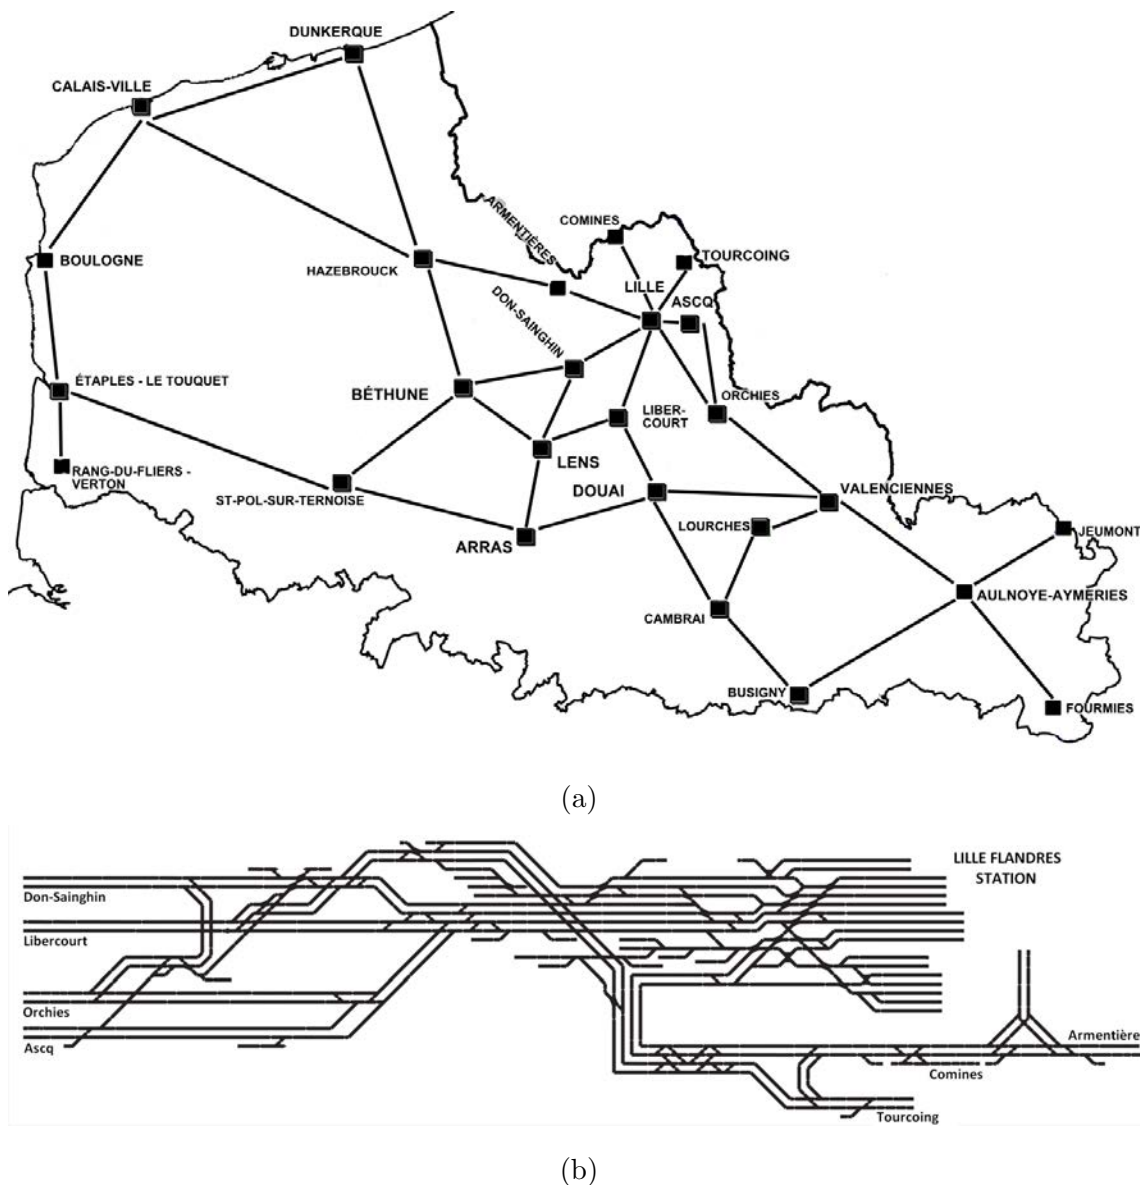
DUNKERQUE
CALAIS-VILLE
BOULOGNE
HAZEBROUCK
ARMENTIÈRES
COMINES
TOURCOING
LILLE
ASCQ
DON-SAINGHIN
ÉTAPLES - LE TOUQUET
BÉTHUNE
LIBER-COURT
ORCHIES
RANG-DU-FLIERS - VERTON
LENS
DOUAI
VALENCIENNES
ST-POL-SUR-TERNOISE
LOURCHES
JEUMONT
ARRAS
CAMBRAI
AULNOYE-AYMÉRIES
BUSIGNY
FOURMIES

(a)

LILLE FLANDRES STATION
Don-Sainghin
Libercourt
Orchies
Ascq
Armentière
Comines
Tourcoing

(b)